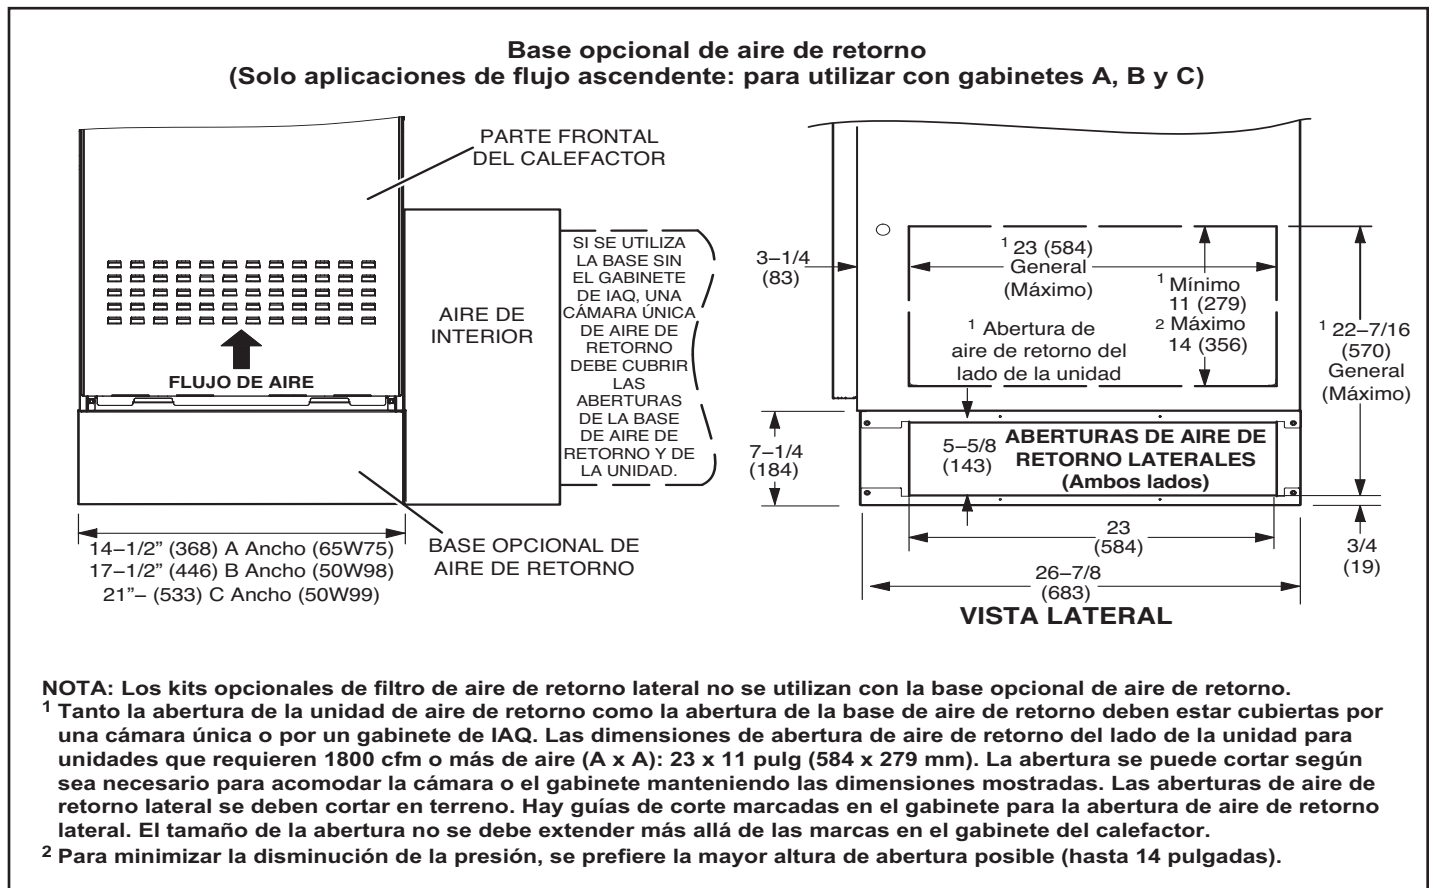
Base opcional de aire de retorno
(Solo aplicaciones de flujo ascendente: para utilizar con gabinetes A, B y C)

PARTE FRONTAL DEL CALEFACTOR

FLUJO DE AIRE

AIRE DE INTERIOR

SI SE UTILIZA LA BASE SIN EL GABINETE DE IAQ, UNA CÁMARA ÚNICA DE AIRE DE RETORNO DEBE CUBRIR LAS ABERTURAS DE LA BASE DE AIRE DE RETORNO Y DE LA UNIDAD.

14–1/2" (368) A Ancho (65W75)
17–1/2" (446) B Ancho (50W98)
21"– (533) C Ancho (50W99)

BASE OPCIONAL DE AIRE DE RETORNO

3–1/4 (83)

$^1$ 23 (584) General (Máximo)

$^1$ Mínimo 11 (279)
$^2$ Máximo 14 (356)

$^1$ Abertura de aire de retorno del lado de la unidad

$^1$ 22–7/16 (570) General (Máximo)

7–1/4 (184)

5–5/8 (143)

ABERTURAS DE AIRE DE RETORNO LATERALES (Ambos lados)

23 (584)

3/4 (19)

26–7/8 (683)

VISTA LATERAL

NOTA: Los kits opcionales de filtro de aire de retorno lateral no se utilizan con la base opcional de aire de retorno.
$^1$ Tanto la abertura de la unidad de aire de retorno como la abertura de la base de aire de retorno deben estar cubiertas por una cámara única o por un gabinete de IAQ. Las dimensiones de abertura de aire de retorno del lado de la unidad para unidades que requieren 1800 cfm o más de aire (A x A): 23 x 11 pulg (584 x 279 mm). La abertura se puede cortar según sea necesario para acomodar la cámara o el gabinete manteniendo las dimensiones mostradas. Las aberturas de aire de retorno lateral se deben cortar en terreno. Hay guías de corte marcadas en el gabinete para la abertura de aire de retorno lateral. El tamaño de la abertura no se debe extender más allá de las marcas en el gabinete del calefactor.
$^2$ Para minimizar la disminución de la presión, se prefiere la mayor altura de abertura posible (hasta 14 pulgadas).